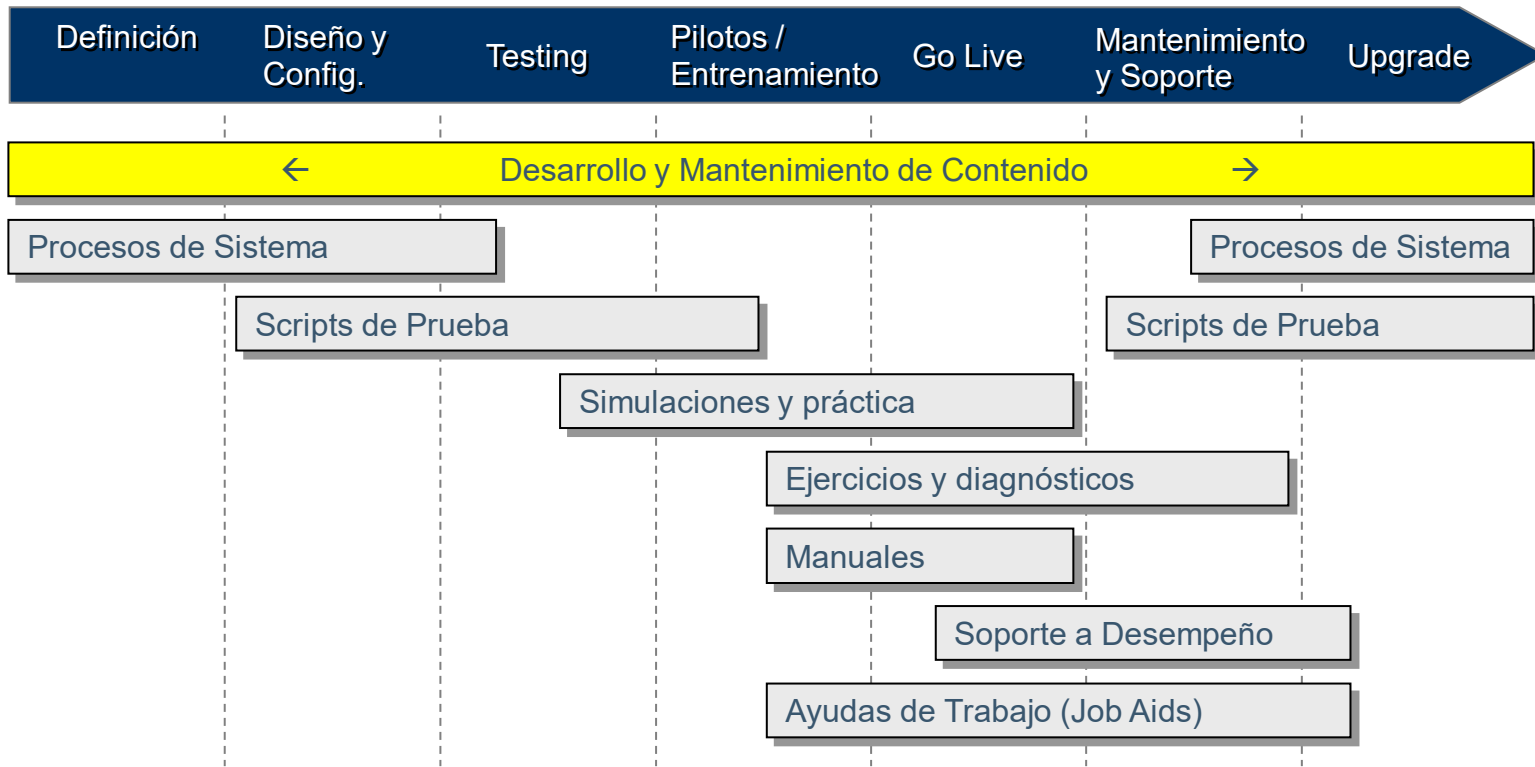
Definición
Diseño y Config.
Testing
Pilotos / Entrenamiento
Go Live
Mantenimiento y Soporte
Upgrade

← Desarrollo y Mantenimiento de Contenido →

Procesos de Sistema
Procesos de Sistema
Scripts de Prueba
Scripts de Prueba
Simulaciones y práctica
Ejercicios y diagnósticos
Manuales
Soporte a Desempeño
Ayudas de Trabajo (Job Aids)